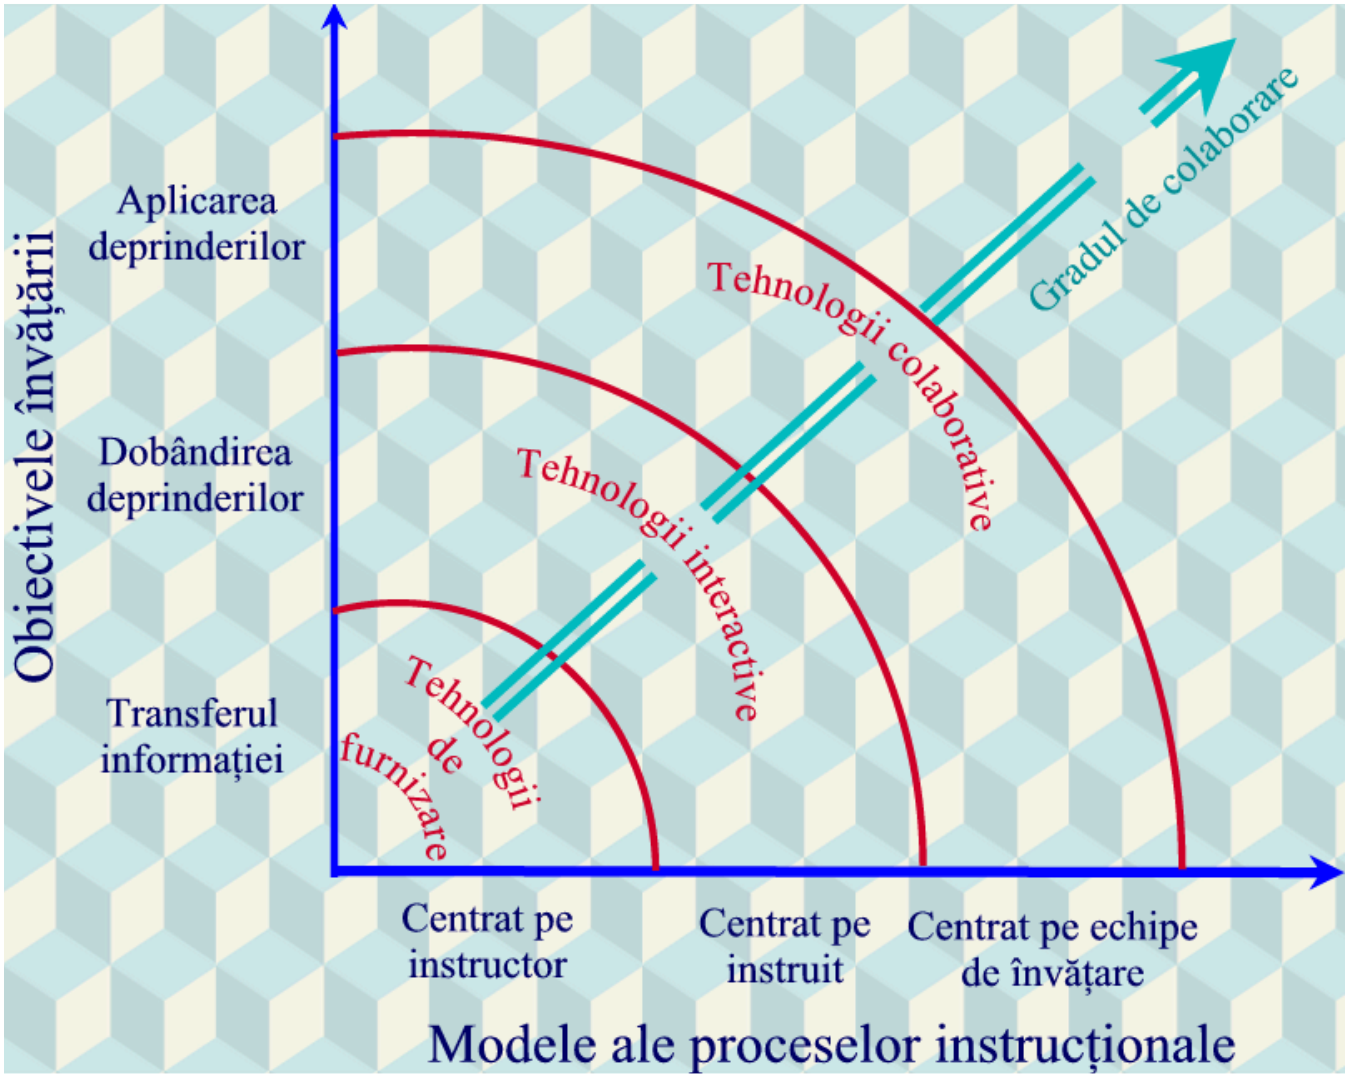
Obiectivele învățării

Aplicarea deprinderilor

Dobândirea deprinderilor

Transferul informației

Gradul de colaborare

Tehnologii colaborative

Tehnologii interactive

Tehnologii de furnizare

Centrat pe instructor

Centrat pe instruit

Centrat pe echipe de învățare

Modele ale proceselor instrucționale